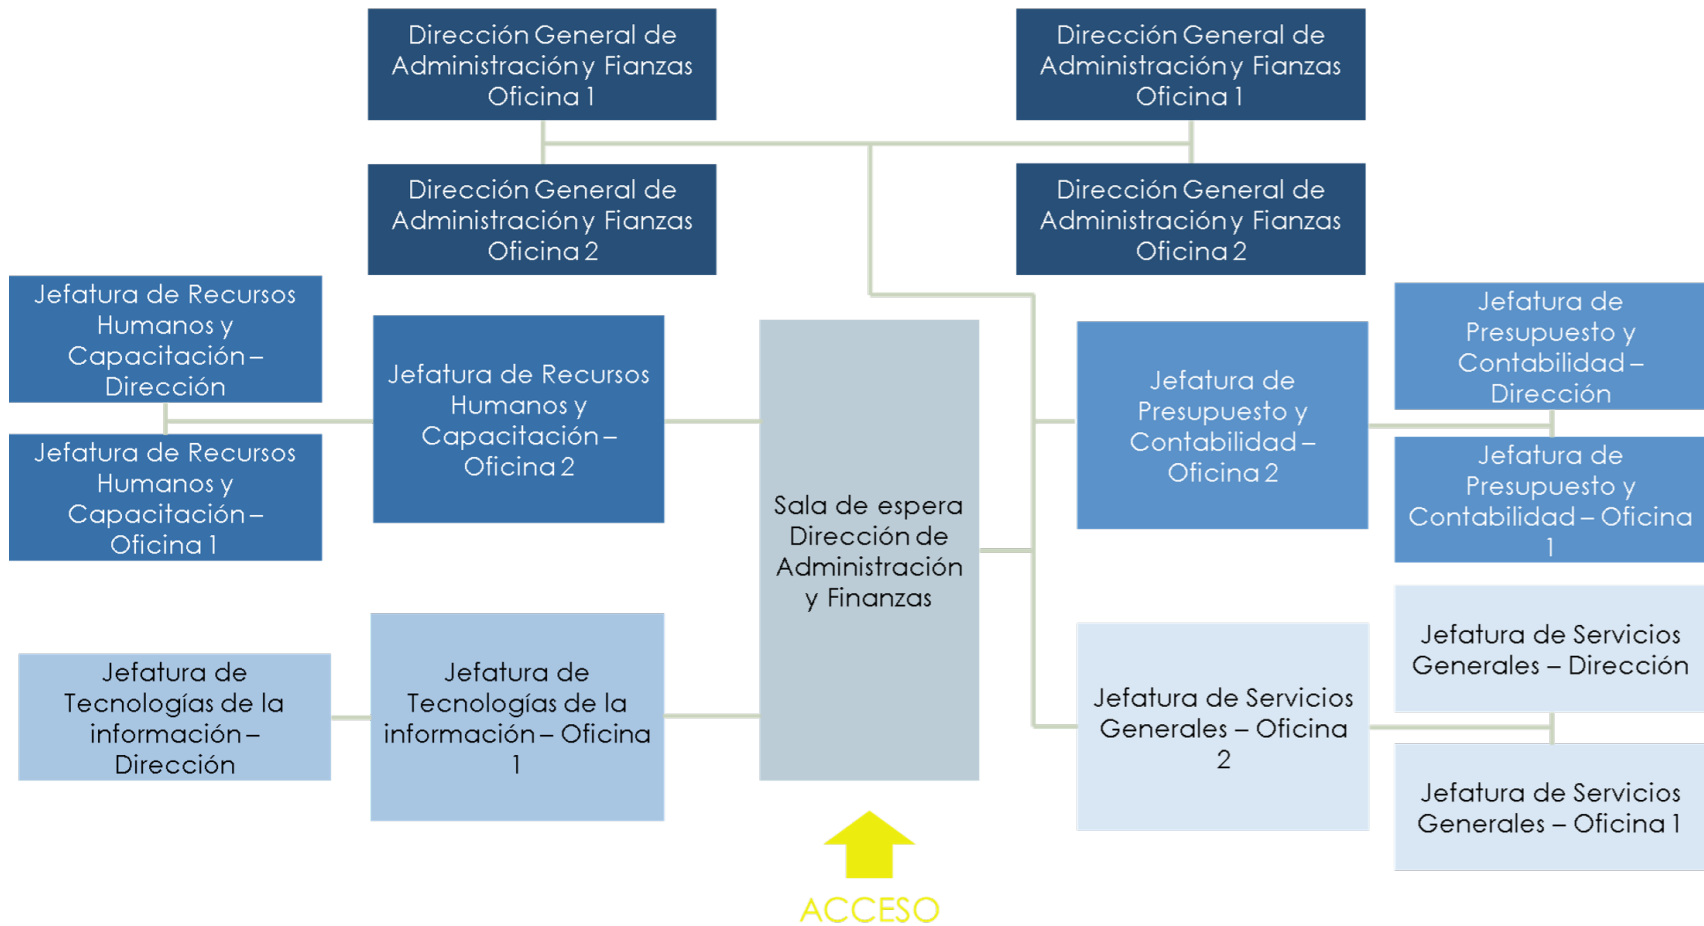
Dirección General de Administración y Fianzas Oficina 1

Dirección General de Administración y Fianzas Oficina 1

Dirección General de Administración y Fianzas Oficina 2

Dirección General de Administración y Fianzas Oficina 2

Jefatura de Recursos Humanos y Capacitación – Dirección

Jefatura de Recursos Humanos y Capacitación – Oficina 1

Jefatura de Recursos Humanos y Capacitación – Oficina 2

Sala de espera Dirección de Administración y Finanzas

Jefatura de Presupuesto y Contabilidad – Oficina 2

Jefatura de Presupuesto y Contabilidad – Dirección

Jefatura de Presupuesto y Contabilidad – Oficina 1

Jefatura de Tecnologías de la información – Dirección

Jefatura de Tecnologías de la información – Oficina 1

Jefatura de Servicios Generales – Oficina 2

Jefatura de Servicios Generales – Dirección

Jefatura de Servicios Generales – Oficina 1

ACCESO